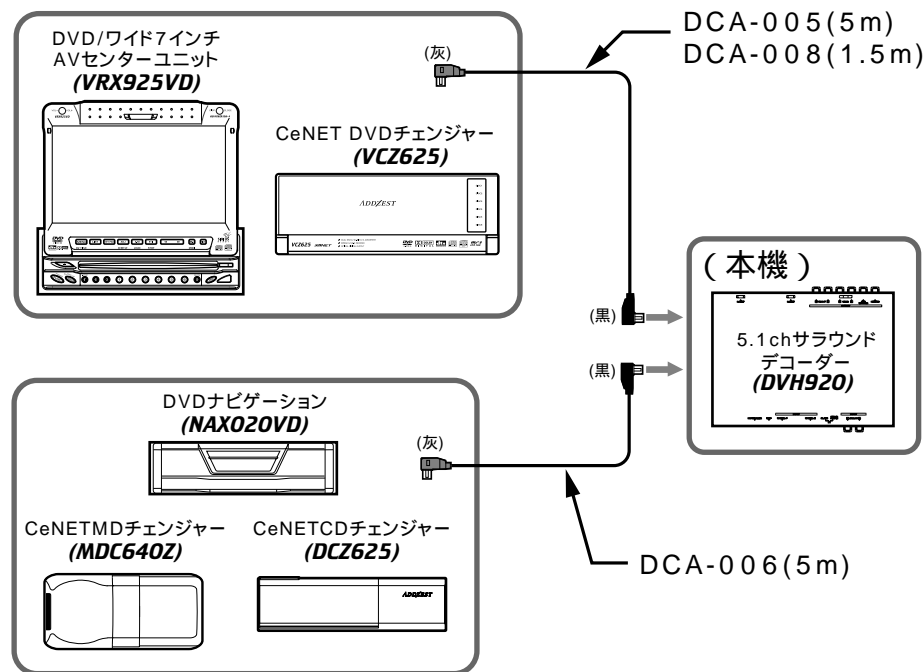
DVD/ワイド7インチ
AVセンターユニット
*(VRX925VD)*

(灰)

DCA-005(5m)
DCA-008(1.5m)

CeNET DVDチェンジャー
*(VCZ625)*

ADDZEST

VCZ625

(本機)

(黒)

5.1chサラウンド
デコーダー
*(DVH920)*

(黒)

DVDナビゲーション
*(NAX020VD)*

(灰)

CeNETMDチェンジャー
*(MDC640Z)*

CeNETCDチェンジャー
*(DCZ625)*

ADDZEST

DCA-006(5m)